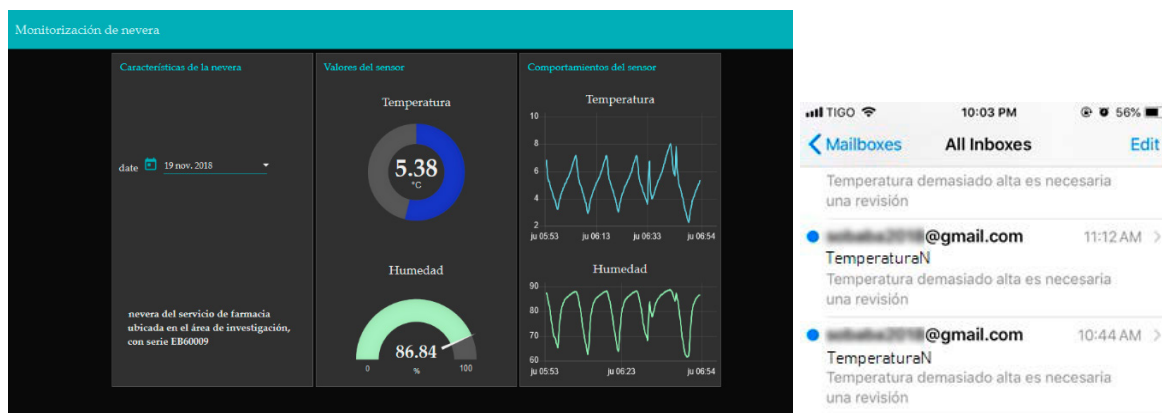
Monitorización de nevera

Características de la nevera

date 19 nov. 2018

nevera del servicio de farmacia ubicada en el área de investigación, con serie EB60009

Valores del sensor

Temperatura

5.38
°C

Humedad

86.84
0 % 100

Comportamientos del sensor

Temperatura

10
8
6
4
2
ju 05:53 ju 06:13 ju 06:33 ju 06:54

Humedad

90
80
70
60
ju 05:53 ju 06:23 ju 06:54

TIGO 10:03 PM 56%

Mailboxes All Inboxes Edit

Temperatura demasiado alta es necesaria una revisión

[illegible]@gmail.com 11:12 AM
TemperaturaN
Temperatura demasiado alta es necesaria una revisión

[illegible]@gmail.com 10:44 AM
TemperaturaN
Temperatura demasiado alta es necesaria una revisión